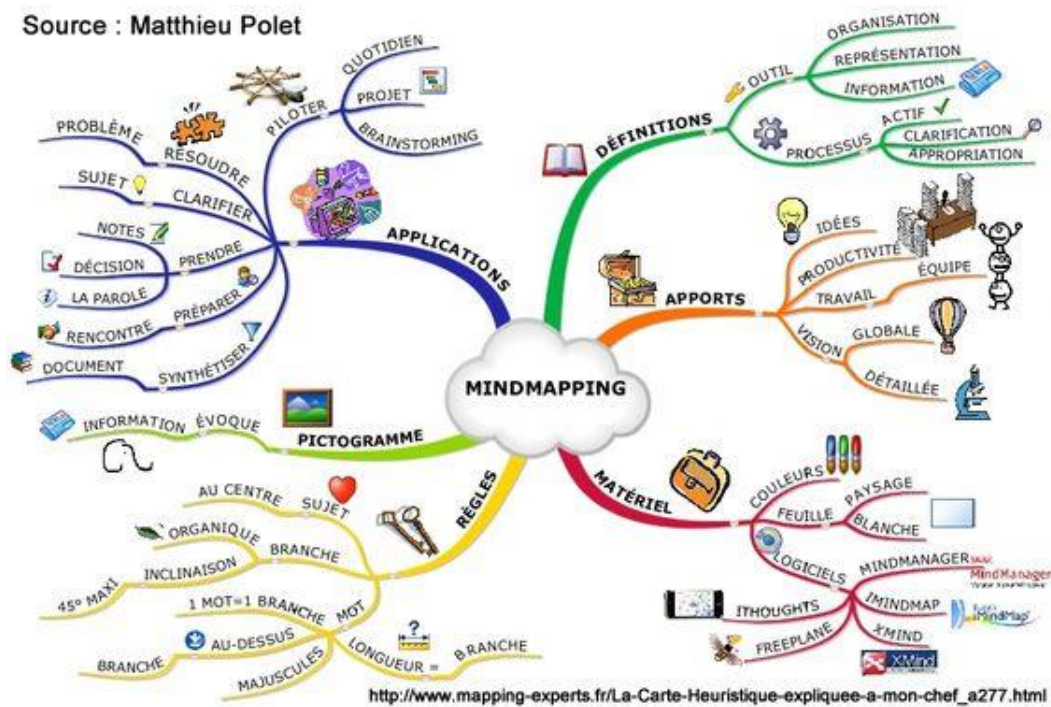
Source : Matthieu Polet

MINDMAPPING

APPLICATIONS
PILOTER
QUOTIDIEN
PROJET
BRAINSTORMING
RÉSOUDRE
PROBLÈME
CLARIFIER
SUJET
PRENDRE
NOTES
DÉCISION
LA PAROLE
PRÉPARER
RENCONTRE
SYNTHÉTISER
DOCUMENT

PICTOGRAMME
ÉVOQUE
INFORMATION

RÈGLES
SUJET
AU CENTRE
BRANCHE
ORGANIQUE
INCLINAISON
45° MAXI
MOT
1 MOT=1 BRANCHE
AU-DESSUS
BRANCHE
MAJUSCULES
LONGUEUR =
BRANCHE

DÉFINITIONS
OUTIL
ORGANISATION
REPRÉSENTATION
INFORMATION
PROCESSUS
ACTIF
CLARIFICATION
APPROPRIATION

APPORTS
IDÉES
PRODUCTIVITÉ
TRAVAIL
ÉQUIPE
VISION
GLOBALE
DÉTAILLÉE

MATÉRIEL
COULEURS
FEUILLE
PAYSAGE
BLANCHE
LOGICIELS
MINDMANAGER
MindManager
IMINDMAP
iMindMap
XMIND
XMind
ITHOUGHTS
FREEPLANE

http://www.mapping-experts.fr/La-Carte-Heuristique-expliquee-a-mon-chef_a277.html